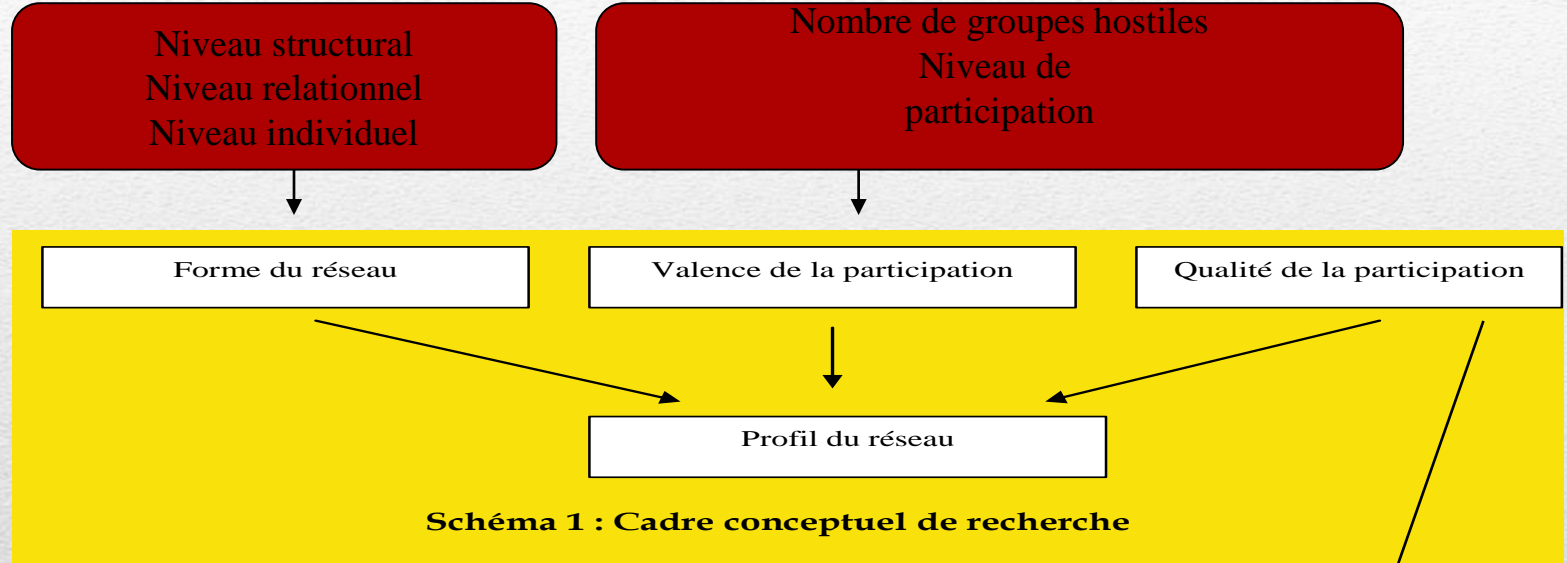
Niveau structural
Niveau relationnel
Niveau individuel

Nombre de groupes hostiles
Niveau de participation

Forme du réseau

Valence de la participation

Qualité de la participation

Profil du réseau

Schéma 1 : Cadre conceptuel de recherche